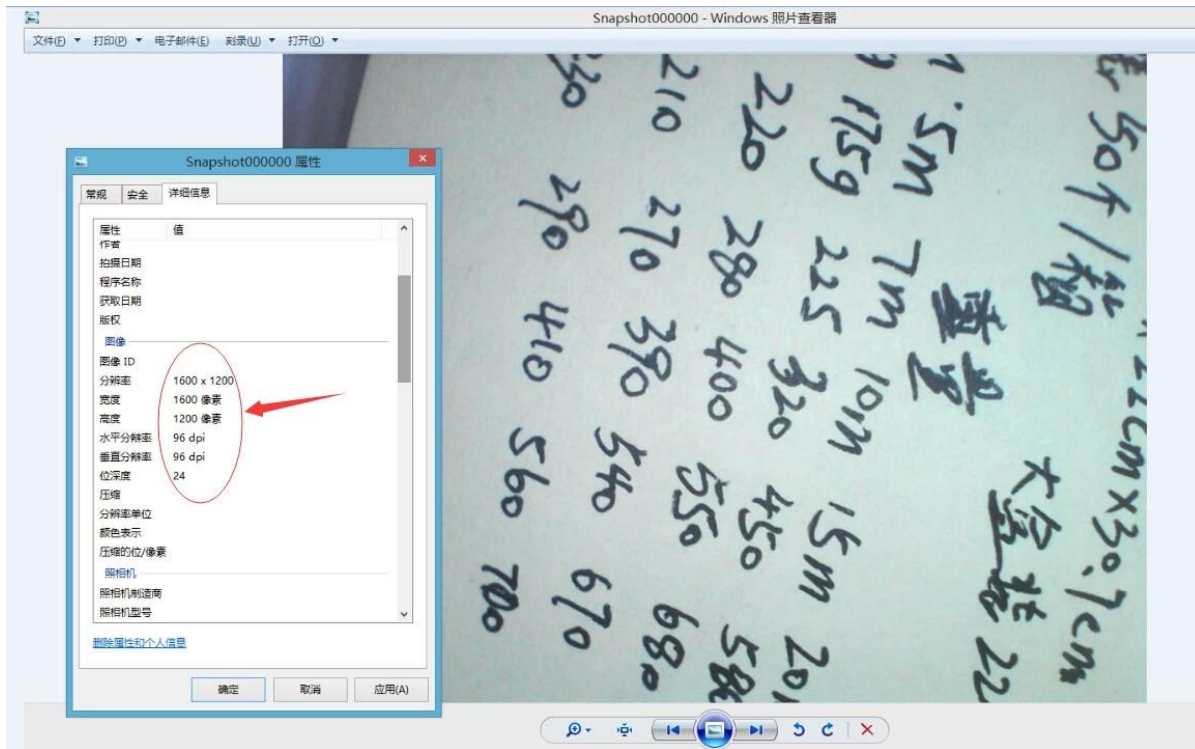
Snapshot000000 - Windows 照片查看器

文件(F) ▾ 打印(P) ▾ 电子邮件(E) 刻录(U) ▾ 打开(O) ▾

Snapshot000000 属性

常规 安全 详细信息

| 属性 | 值 |
|---|---|
| 作者 | |
| 拍摄日期 | |
| 程序名称 | |
| 获取日期 | |
| 版权 | |
| 图像 | |
| 图像 ID | |
| 分辨率 | 1600 x 1200 |
| 宽度 | 1600 像素 |
| 高度 | 1200 像素 |
| 水平分辨率 | 96 dpi |
| 垂直分辨率 | 96 dpi |
| 位深度 | 24 |
| 压缩 | |
| 分辨率单位 | |
| 颜色表示 | |
| 压缩的位/像素 | |
| 照相机 | |
| 照相机制造商 | |
| 照相机型号 | |

删除属性和个人信息

确定 取消 应用(A)

50个/包 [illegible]cm×30.7cm

1.5m 7m 10m 15m 20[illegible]

175g 225 320 450 58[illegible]

220 280 400 550 680

210 270 390 540 670

280 410 560 700

重量 大号 22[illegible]